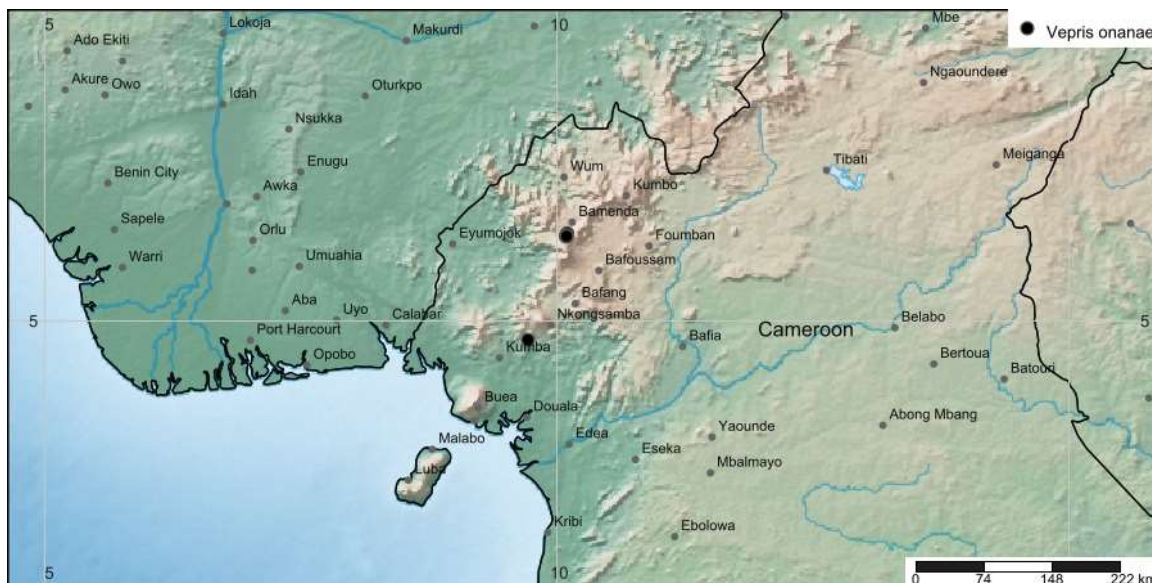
5
Ado Ekiti
Lokoja
Makurdi
10
Mbe
Vepris onanae
Akure
Owo
Idah
Oturkpo
Ngaoundere
Nsukka
Benin City
Enugu
Wum
Tibati
Meiganga
Awka
Kumbo
Sapele
Bamenda
Orlu
Eyumojok
Foumban
Warri
Umuahia
Bafoussam
Bafang
Aba
Uyo
Calabar
Nkongsamba
5
Port Harcourt
Belabo
5
Cameroon
Bafia
Opobo
Kumba
Bertoua
Batouri
Buea
Douala
Abong Mbang
Malabo
Edea
Yaounde
Eseka
Luba
Mbalmayo
Kribi
Ebolowa
5
10
0
74
148
222 km